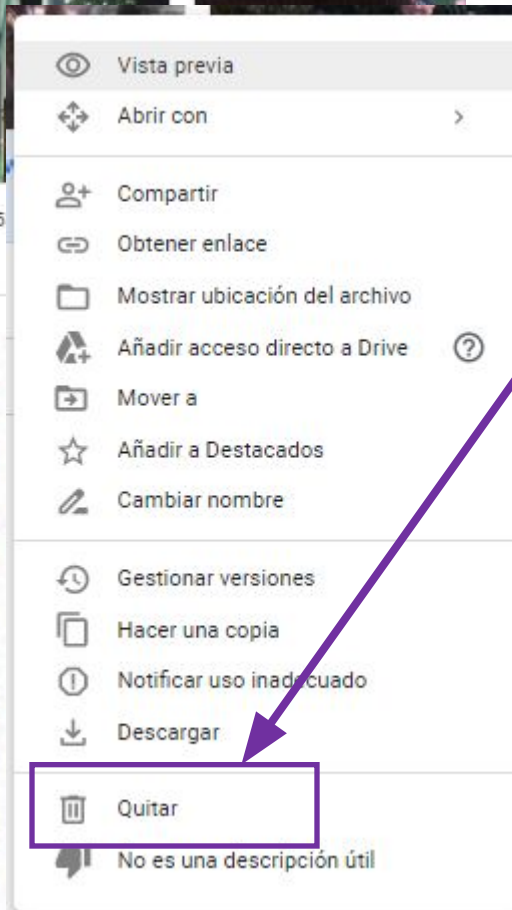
Vista previa
Abrir con
Compartir
Obtener enlace
Mostrar ubicación del archivo
Añadir acceso directo a Drive
Mover a
Añadir a Destacados
Cambiar nombre
Gestionar versiones
Hacer una copia
Notificar uso inadecuado
Descargar
Quitar
No es una descripción útil